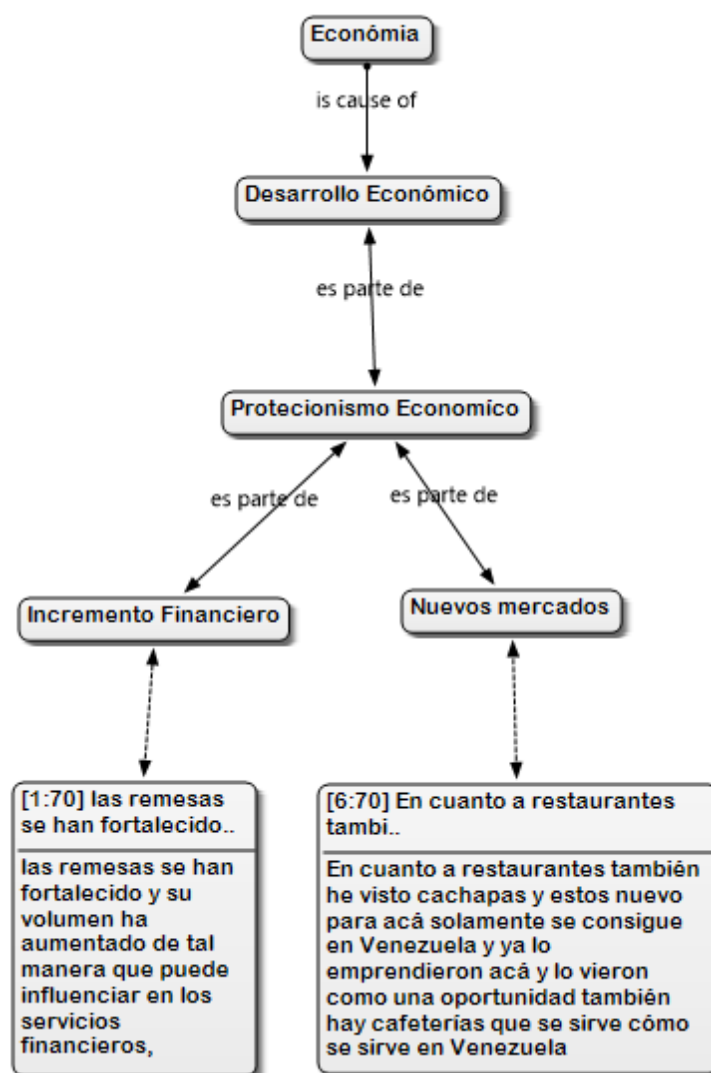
Económia

is cause of

Desarrollo Económico

es parte de

Protecionismo Economico

es parte de

es parte de

Incremento Financiero

Nuevos mercados

[1:70] las remesas se han fortalecido..

las remesas se han fortalecido y su volumen ha aumentado de tal manera que puede influenciar en los servicios financieros,

[6:70] En cuanto a restaurantes tambi..

En cuanto a restaurantes también he visto cachapas y estos nuevo para acá solamente se consigue en Venezuela y ya lo emprendieron acá y lo vieron como una oportunidad también hay cafeterías que se sirve cómo se sirve en Venezuela